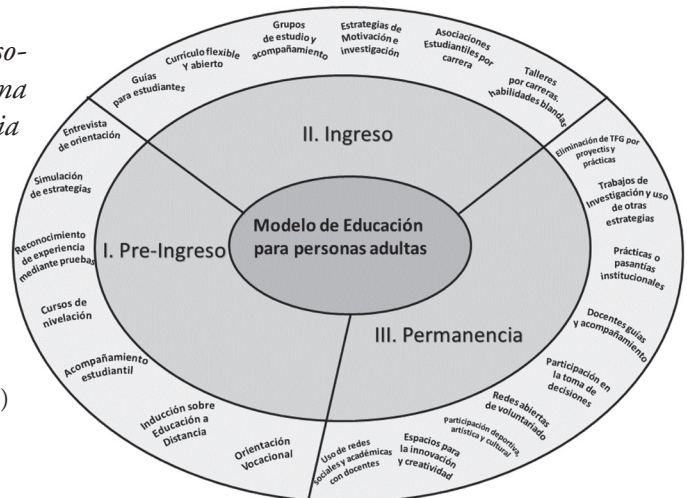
so-
na
ia

)

Guías para estudiantes

Currículo flexible y abierto

Grupos de estudio y acompañamiento

Estrategias de Motivación e investigación

Asociaciones Estudiantiles por carrera

Talleres por carreras, habilidades blandas

II. Ingreso

Entrevista de orientación

Simulación de estrategias

Reconocimiento de experiencia mediante pruebas

Cursos de nivelación

Acompañamiento estudiantil

Inducción sobre Educación a Distancia

Orientación Vocacional

I. Pre-Ingreso

Modelo de Educación para personas adultas

III. Permanencia

Eliminación de TFG por proyectos y prácticas

Trabajos de investigación y uso de otras estrategias

Prácticas o pasantías institucionales

Docentes guías y acompañamiento

Participación en la toma de decisiones

Redes abiertas de voluntariado

Participación deportiva, artística y cultural

Espacios para la innovación y creatividad

Uso de redes sociales y académicas con docentes